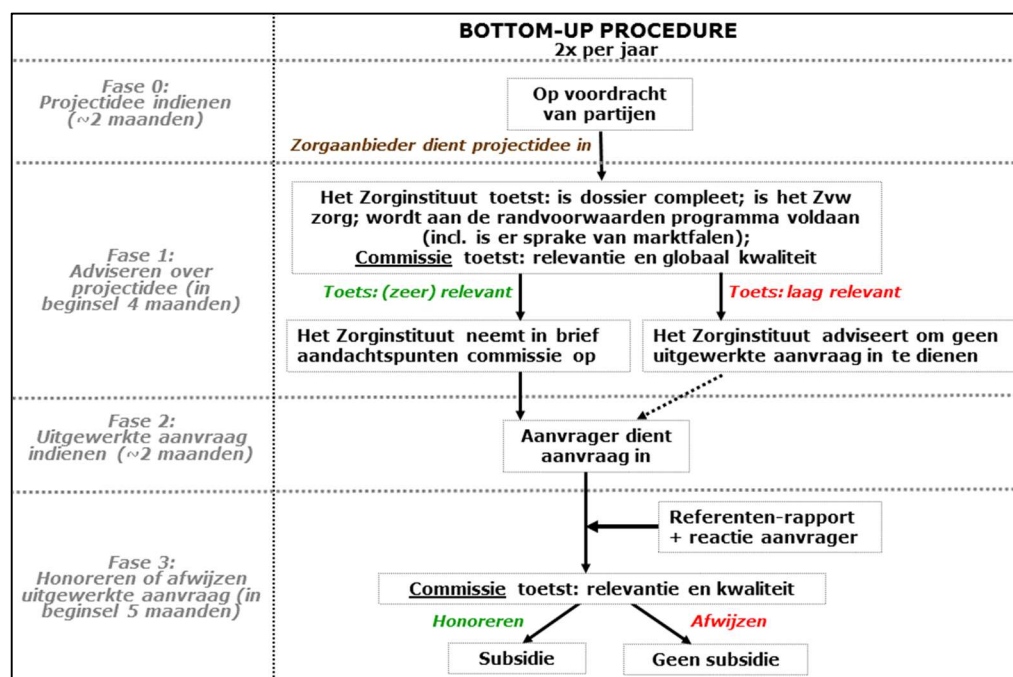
BOTTOM-UP PROCEDURE
2x per jaar

Fase 0:
Projectidee indienen
(~2 maanden)

Op voordracht van partijen

Zorgaanbieder dient projectidee in

Fase 1:
Adviseren over projectidee (in beginsel 4 maanden)

Het Zorginstituut toetst: is dossier compleet; is het Zvw zorg; wordt aan de randvoorwaarden programma voldaan (incl. is er sprake van marktfalen);
Commissie toetst: relevantie en globaal kwaliteit

Toets: (zeer) relevant

Toets: laag relevant

Het Zorginstituut neemt in brief aandachtspunten commissie op

Het Zorginstituut adviseert om geen uitgewerkte aanvraag in te dienen

Fase 2:
Uitgewerkte aanvraag indienen (~2 maanden)

Aanvrager dient aanvraag in

Fase 3:
Honoreren of afwijzen uitgewerkte aanvraag (in beginsel 5 maanden)

Referenten-rapport + reactie aanvrager

Commissie toetst: relevantie en kwaliteit

Honoreren

Afwijzen

Subsidie

Geen subsidie